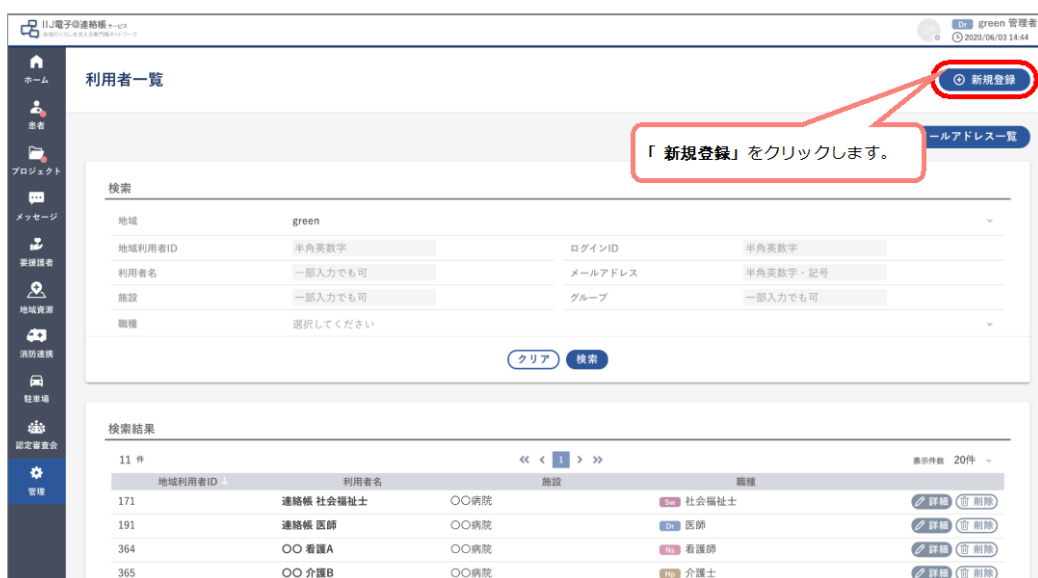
IIJ電子@連絡帳サービス
地域のくらしを支える専門職ネットワーク

Dr green 管理者
2020/06/03 14:44

ホーム
患者
プロジェクト
メッセージ
要援護者
地域資源
消防連携
駐車場
認定審査会
管理

利用者一覧

新規登録

ールアドレス一覧

「 新規登録」をクリックします。

検索

| | | | |
|---|---|---|---|
| 地域 | green | | |
| 地域利用者ID | 半角英数字 | ログインID | 半角英数字 |
| 利用者名 | 一部入力でも可 | メールアドレス | 半角英数字・記号 |
| 施設 | 一部入力でも可 | グループ | 一部入力でも可 |
| 職種 | 選択してください | | |

クリア 検索

検索結果

11 件

« ‹ 1 › »

表示件数 20件

| 地域利用者ID | 利用者名 | 施設 | 職種 | |
|---|---|---|---|---|
| 171 | 連絡帳 社会福祉士 | ○○病院 | Sw 社会福祉士 | 詳細 削除 |
| 191 | 連絡帳 医師 | ○○病院 | Dr 医師 | 詳細 削除 |
| 364 | ○○ 看護A | ○○病院 | Ns 看護師 | 詳細 削除 |
| 365 | ○○ 介護B | ○○病院 | Hp 介護士 | 詳細 削除 |